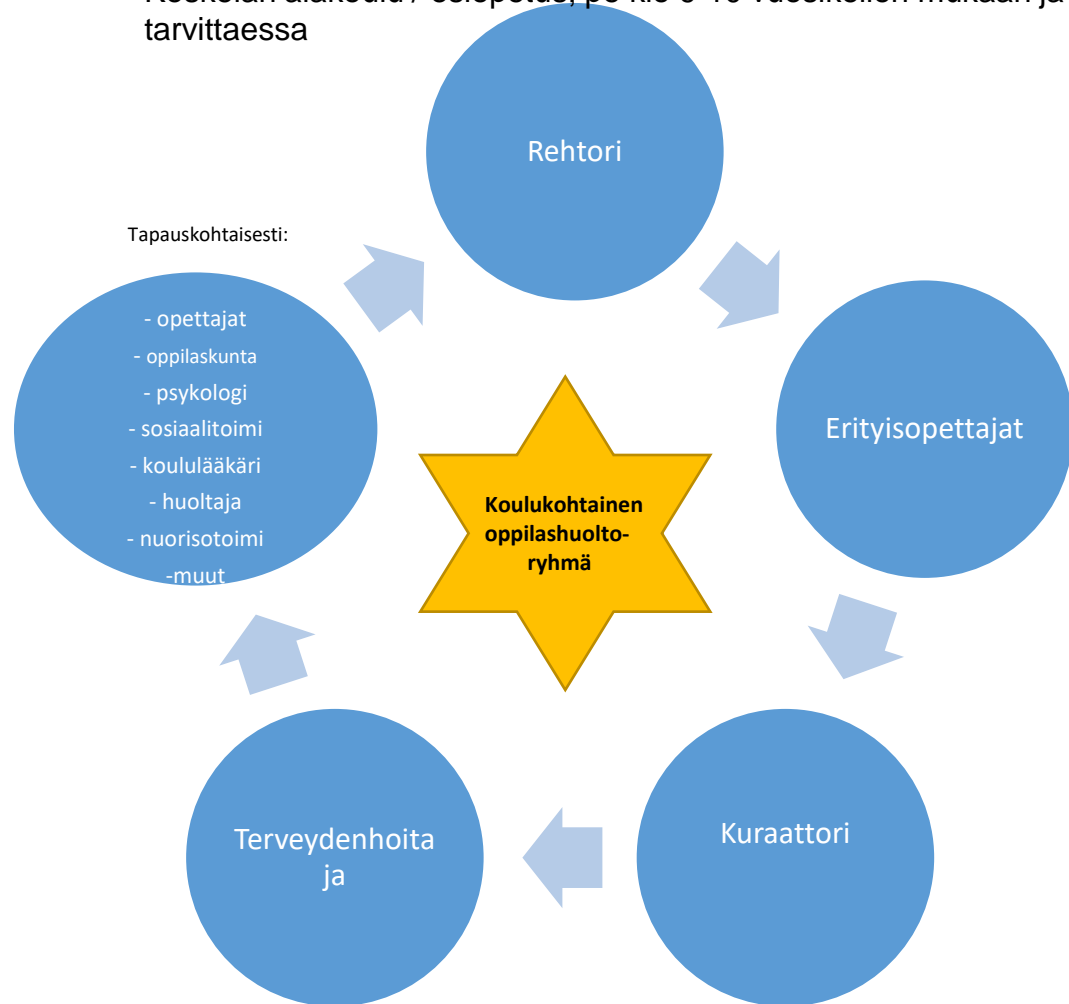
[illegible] tarvittaessa

Rehtori

Tapauskohtaisesti:

- opettajat
- oppilaskunta
- psykologi
- sosiaalitoimi
- koululääkäri
- huoltaja
- nuorisotoimi
-muut

Erityisopettajat

Koulukohtainen oppilashuoltoryhmä

Kuraattori

Terveydenhoitaja